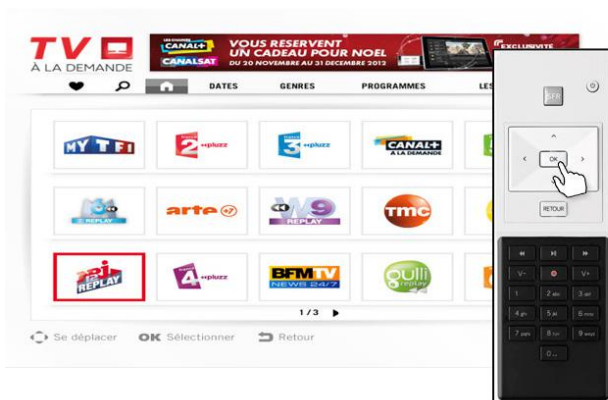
TV
À LA DEMANDE

LES CHAINES CANAL+ CANALSAT VOUS RESERVENT UN CADEAU POUR NOEL DU 20 NOVEMBRE AU 31 DECEMBRE 2012

EXCLUSIVITE

DATES GENRES PROGRAMMES LES

MYTF1
2 pluzz
3 pluzz
CANAL+ À LA DEMANDE
6 REPLAY
arte+7
W9 REPLAY
tmc
NRJ 12 REPLAY
4 pluzz
BFMTV NEWS 24/7
gulli replay

1/3

Se déplacer OK Sélectionner Retour

SFR
OK
RETOUR
V-
V+
1
2 abc
3 def
4 ghi
5 jkl
6 mno
7 pqrs
8 tuv
9 wxyz
0